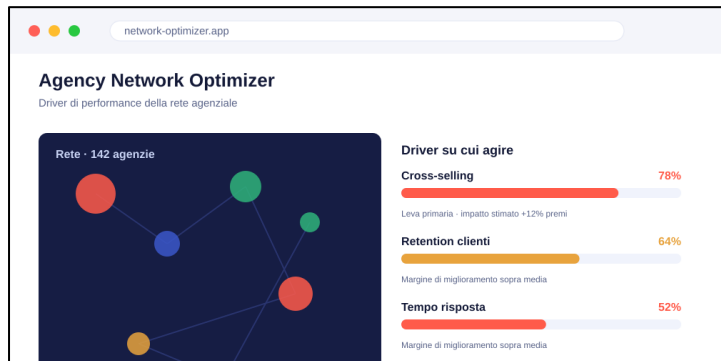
network-optimizer.app

Agency Network Optimizer

Driver di performance della rete agenziale

Rete · 142 agenzie

Driver su cui agire

Cross-selling 78%

Leva primaria · impatto stimato +12% premi

Retention clienti 64%

Margine di miglioramento sopra media

Tempo risposta 52%

Margine di miglioramento sopra media